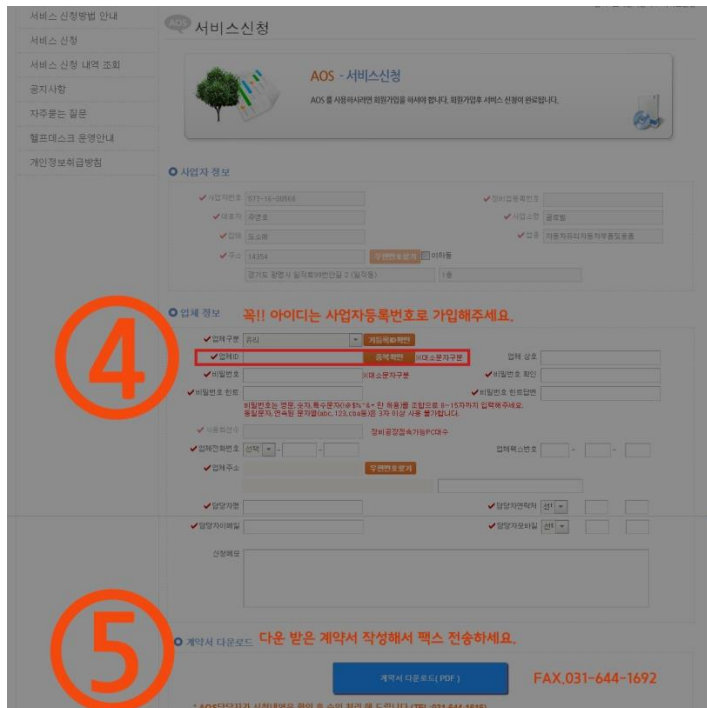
서비스 신청방법 안내
서비스 신청
서비스 신청 내역 조회
공지사항
자주묻는 질문
헬프데스크 운영안내
개인정보취급방침

AOS 서비스신청

AOS - 서비스신청
AOS 를 사용하시려면 회원가입을 하셔야 합니다. 회원가입후 서비스 신청이 완료됩니다.

사업자 정보
사업자번호 577-16-00568
대표자 구영호
업태 도소매
주소 14354 우편번호찾기 미사용
경기도 광명시 철산로 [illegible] 1층
법인등록번호
사업소명 굿모빌
업종 자동차부품자동차부품및용품

업체 정보
꼭!! 아이디는 사업자등록번호로 가입해주세요.
업체구분 검색 가입회원확인
업체ID 중복확인 ※대소문자구분
업체 상호
비밀번호 ※대소문자구분
비밀번호 확인
비밀번호 힌트
비밀번호 힌트답변
비밀번호는 영문, 숫자, 특수문자(!@#$%^&*-만 허용)를 조합으로 8~15자까지 입력하셔야요. 동일문자, 연속된 문자열(abc, 123, cba등)은 3자 이상 사용 불가합니다.
사용회선수 정비공장접속가능PC대수
업체전화번호 선택
업체팩스번호
업체주소 우편번호찾기
담당자명
담당자연락처 선택
담당자이메일
담당자휴대폰 선택
신청메모

④

계약서 다운로드 다운 받은 계약서 작성해서 팩스 전송하세요.
계약서 다운로드(PDF)
FAX,031-644-1692

⑤